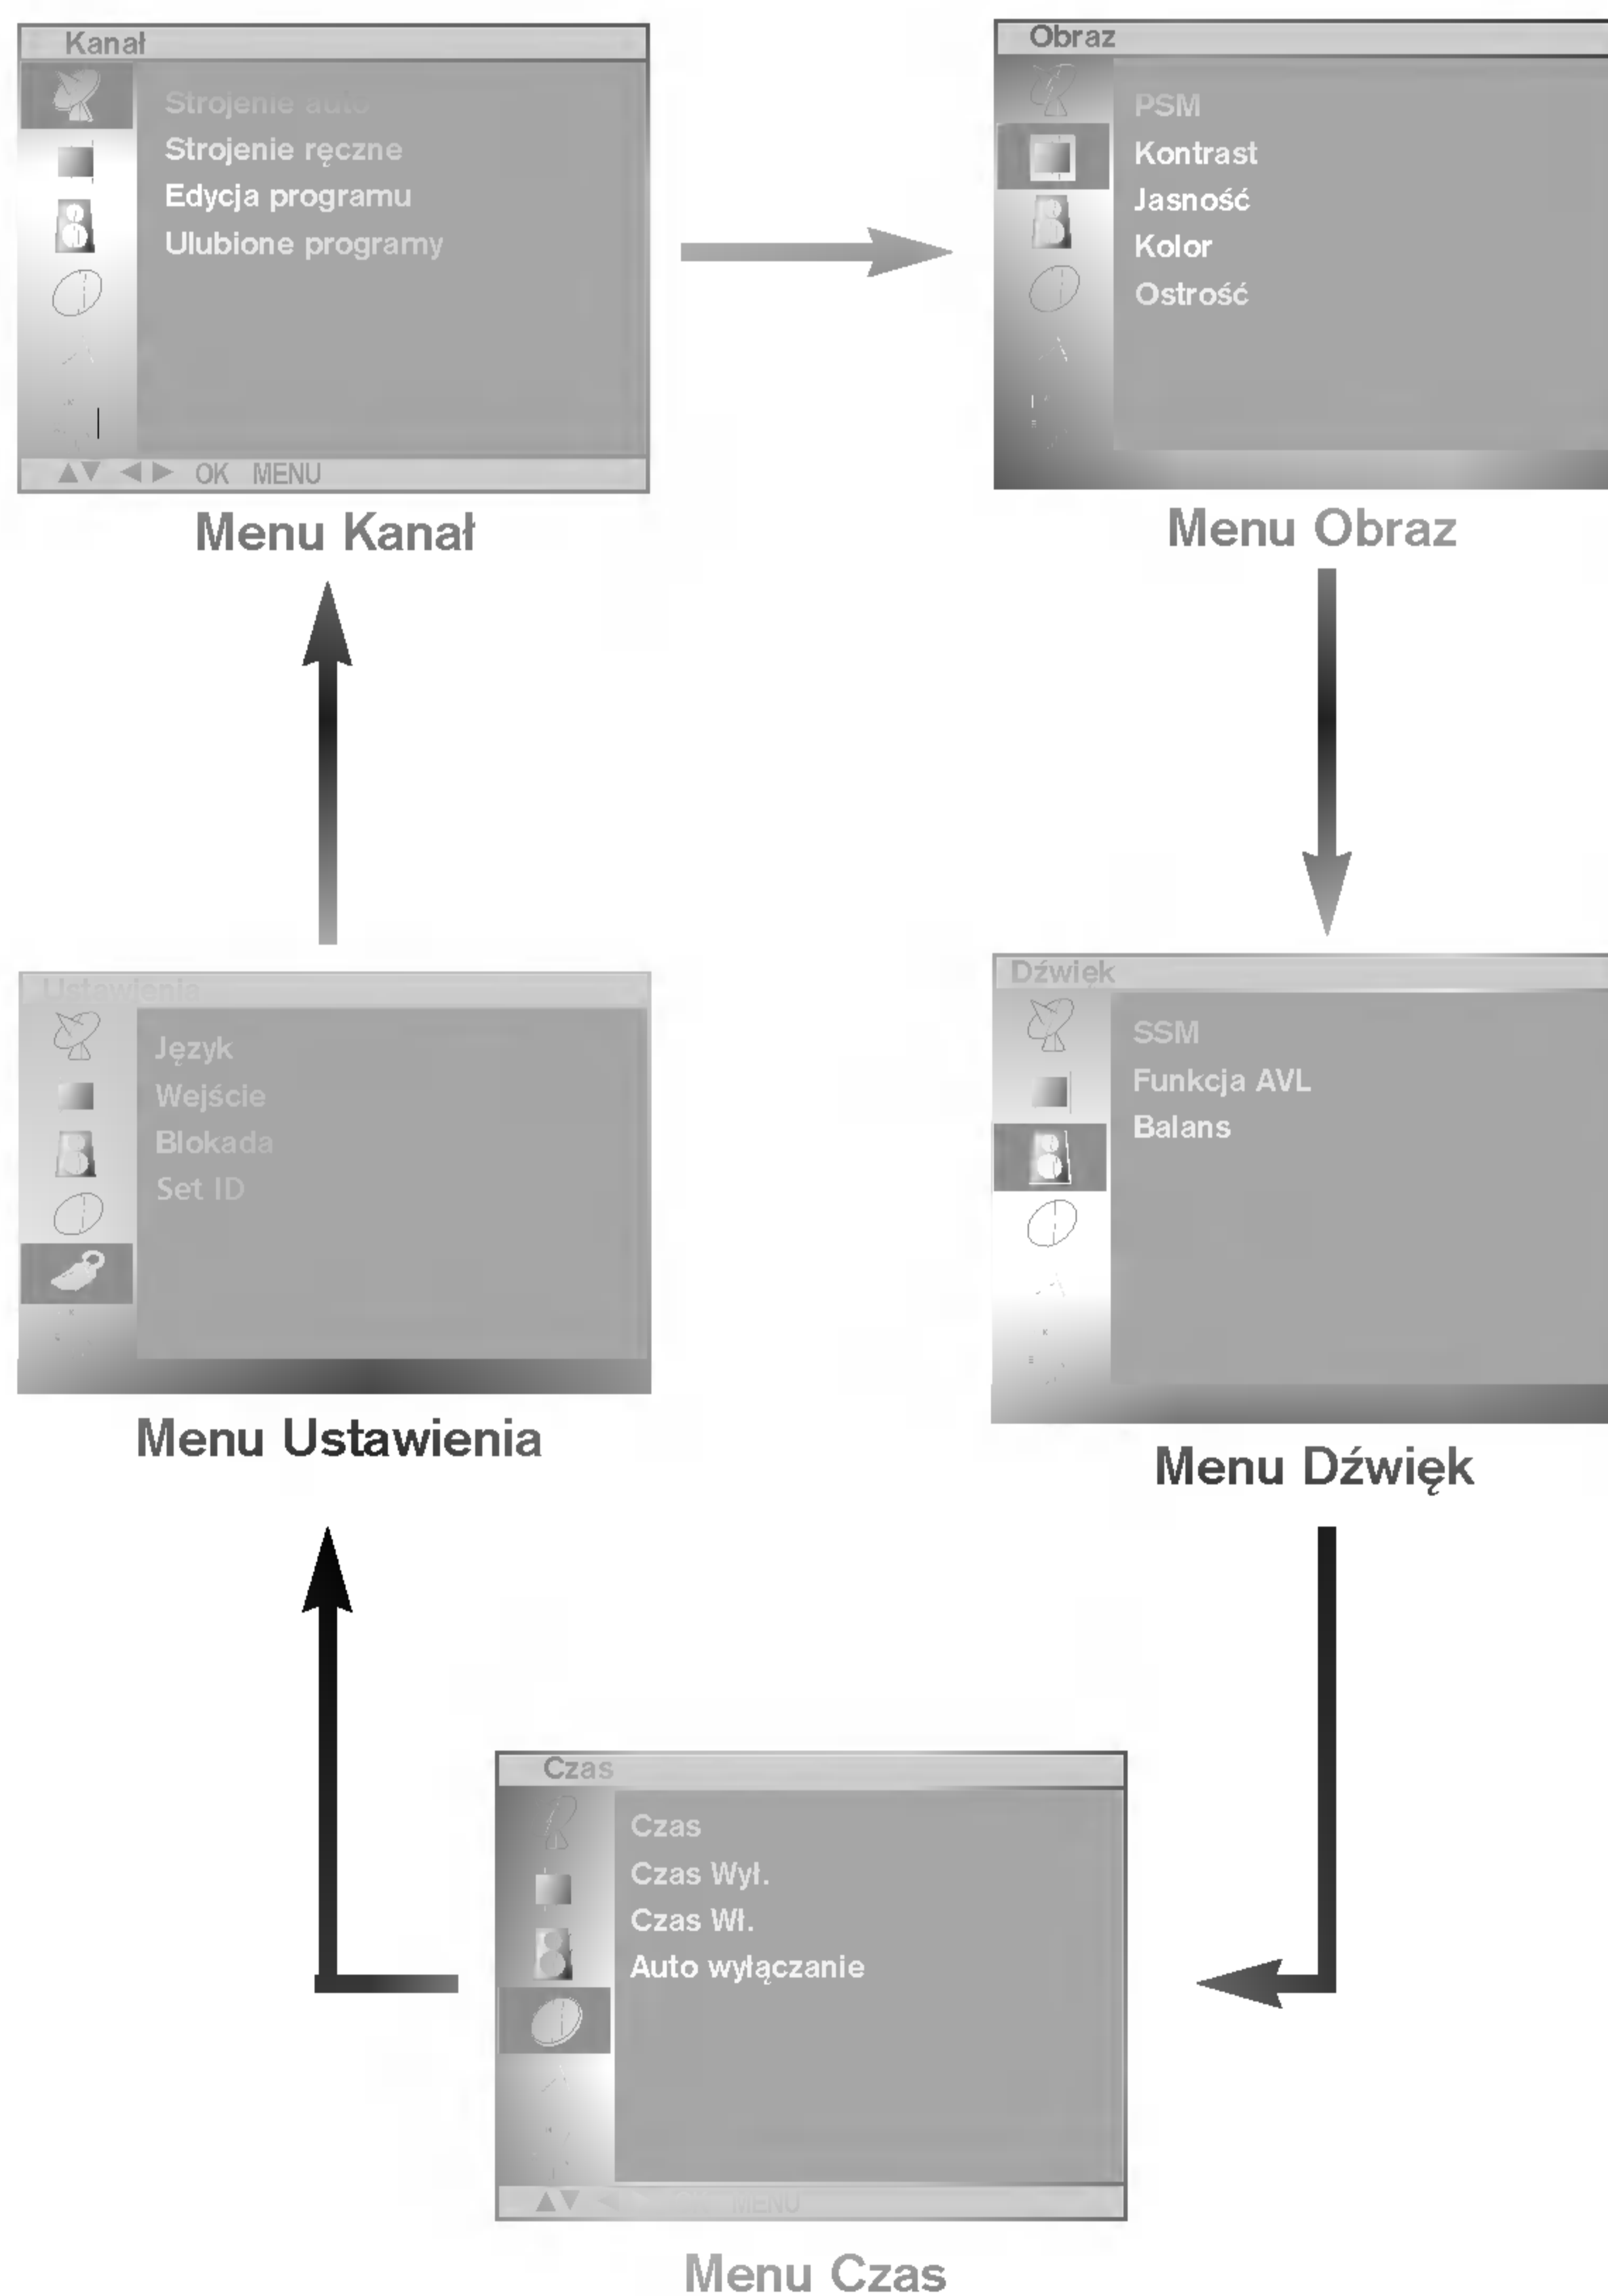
Kanał
Strojenie auto
Strojenie ręczne
Edycja programu
Ulubione programy
▲▼ ◀ ▶ OK MENU

Menu Kanał

Obraz
PSM
Kontrast
Jasność
Kolor
Ostrość

Menu Obraz

Ustawienia
Język
Wejście
Blokada
Set ID

Menu Ustawienia

Dźwięk
SSM
Funkcja AVL
Balans

Menu Dźwięk

Czas
Czas
Czas Wył.
Czas Wł.
Auto wyłączanie
▲▼ ◀ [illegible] MENU

Menu Czas